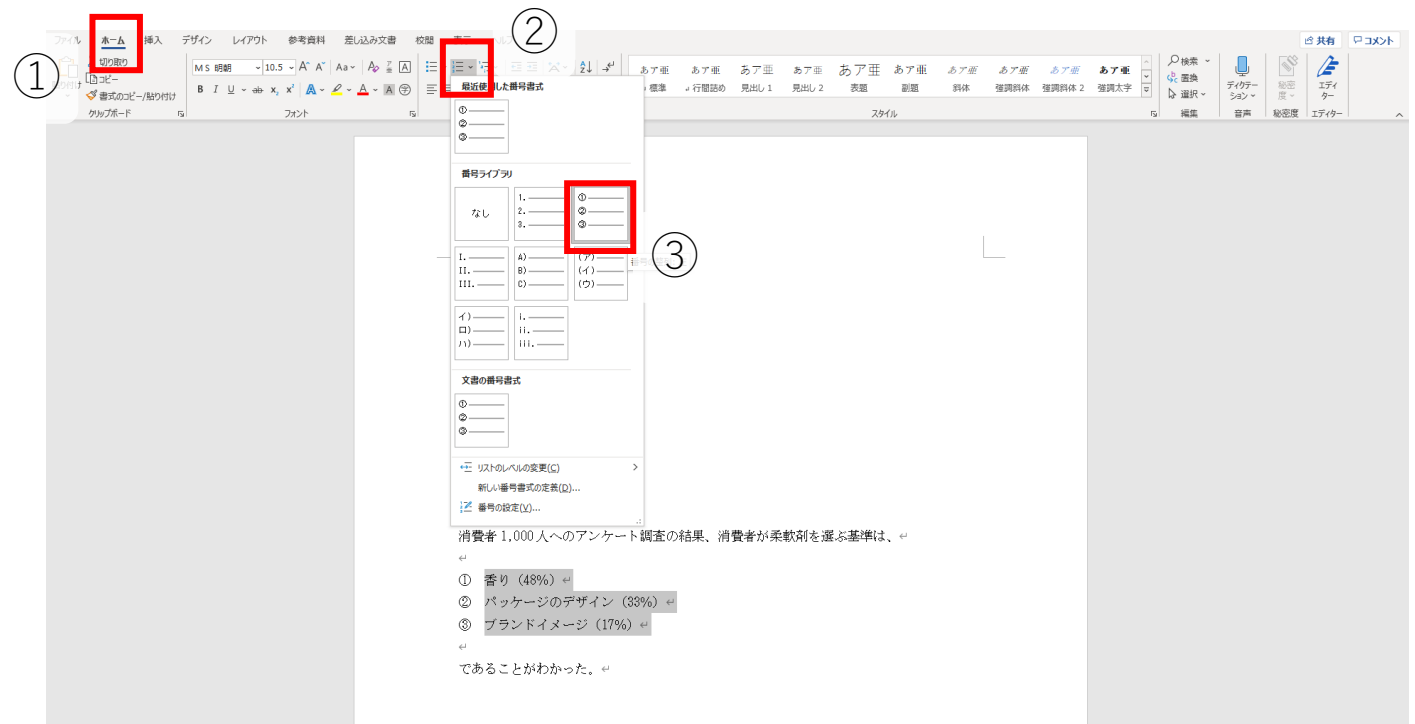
ファイル ホーム 挿入 デザイン レイアウト 参考資料 差し込み文書 校閲 表示

共有 コメント

①

②

切り取り
コピー
書式のコピー/貼り付け
クリップボード

MS 明朝 10.5 A A Aa
B I U ab $x_2$ $x^2$ A A
フォント

最近使用した番号書式
①
②
③

番号ライブラリ
なし
1.
2.
3.
①
②
③

③

I.
II.
III.
A)
B)
C)
(ア)
(イ)
(ウ)
イ)
ロ)
ハ)
i.
ii.
iii.

文書の番号書式
①
②
③

リストのレベルの変更(C)
新しい番号書式の定義(D)...
番号の設定(V)...

あア亜 標準
あア亜 行間詰め
あア亜 見出し 1
あア亜 見出し 2
あア亜 表題
あア亜 副題
あア亜 斜体
あア亜 強調斜体
あア亜 強調斜体 2
あア亜 強調太字
スタイル

検索
置換
選択
編集

ディクテーション
音声

秘密度
秘密度

エディター
エディター

消費者 1,000 人へのアンケート調査の結果、消費者が柔軟剤を選ぶ基準は、

① 香り（48%）
② パッケージのデザイン（33%）
③ ブランドイメージ（17%）

であることがわかった。